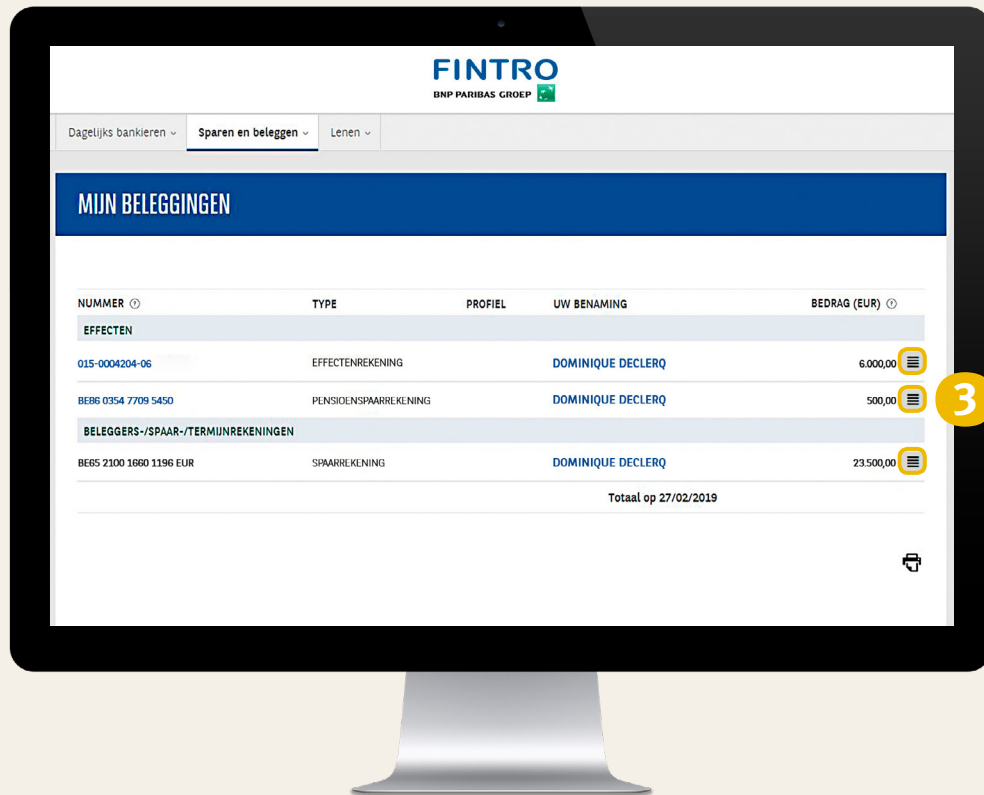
FINTRO
BNP PARIBAS GROEP

Dagelijks bankieren ⌄ Sparen en beleggen ⌄ Lenen ⌄

MIJN BELEGGINGEN

| NUMMER | TYPE | PROFIEL | UW BENAMING | BEDRAG (EUR) |
|---|---|---|---|---|
| EFFECTEN | | | | |
| 015-0004204-06 | EFFECTENREKENING | | DOMINIQUE DECLERQ | 6.000,00 |
| BE86 0354 7709 5450 | PENSIOENSPAARREKENING | | DOMINIQUE DECLERQ | 500,00 |
| BELEGGERS-/SPAAR-/TERMIJNREKENINGEN | | | | |
| BE65 2100 1660 1196 EUR | SPAARREKENING | | DOMINIQUE DECLERQ | 23.500,00 |
| | | | Totaal op 27/02/2019 | |

3